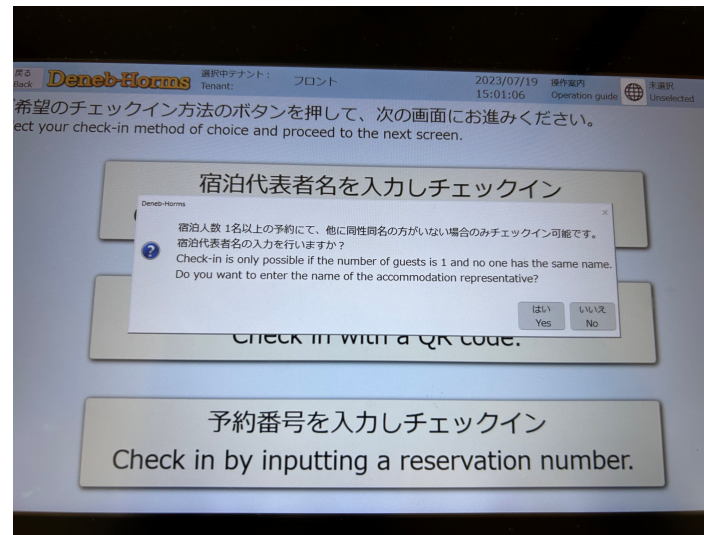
戻る Back Deneb-Horms 選択中テナント: Tenant: フロント 2023/07/19 15:01:06 操作案内 Operation guide 未選択 Unselected

希望のチェックイン方法のボタンを押して、次の画面にお進みください。
ect your check-in method of choice and proceed to the next screen.

宿泊代表者名を入力しチェックイン

Deneb-Horms
×
宿泊人数 1名以上の予約にて、他に同性同名の方がいない場合のみチェックイン可能です。
宿泊代表者名の入力を行いますか？
Check-in is only possible if the number of guests is 1 and no one has the same name.
Do you want to enter the name of the accommodation representative?
はい Yes
いいえ No

Check in with a QR code.

予約番号を入力しチェックイン
Check in by inputting a reservation number.